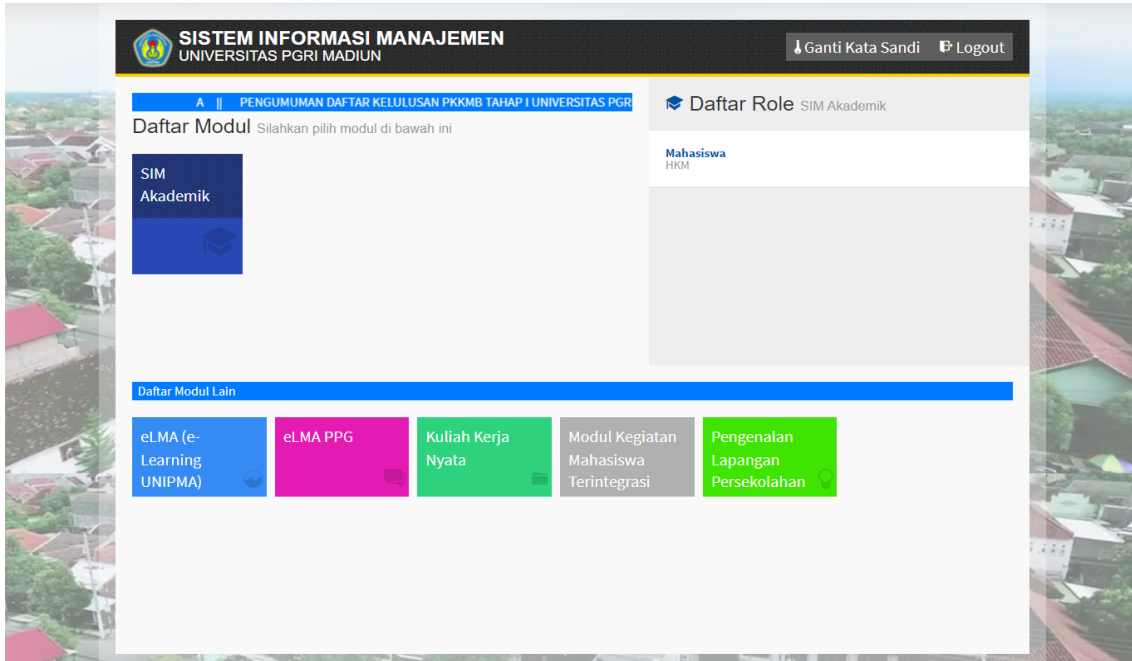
SISTEM INFORMASI MANAJEMEN
UNIVERSITAS PGRI MADIUN

Ganti Kata Sandi
Logout

A || PENGUMUMAN DAFTAR KELULUSAN PKKMB TAHAP I UNIVERSITAS PGR

Daftar Modul Silahkan pilih modul di bawah ini

SIM Akademik

Daftar Role SIM Akademik

Mahasiswa
HKM

Daftar Modul Lain

eLMA (e-Learning UNIPMA)

eLMA PPG

Kuliah Kerja Nyata

Modul Kegiatan Mahasiswa Terintegrasi

Pengenalan Lapangan Persekolahan